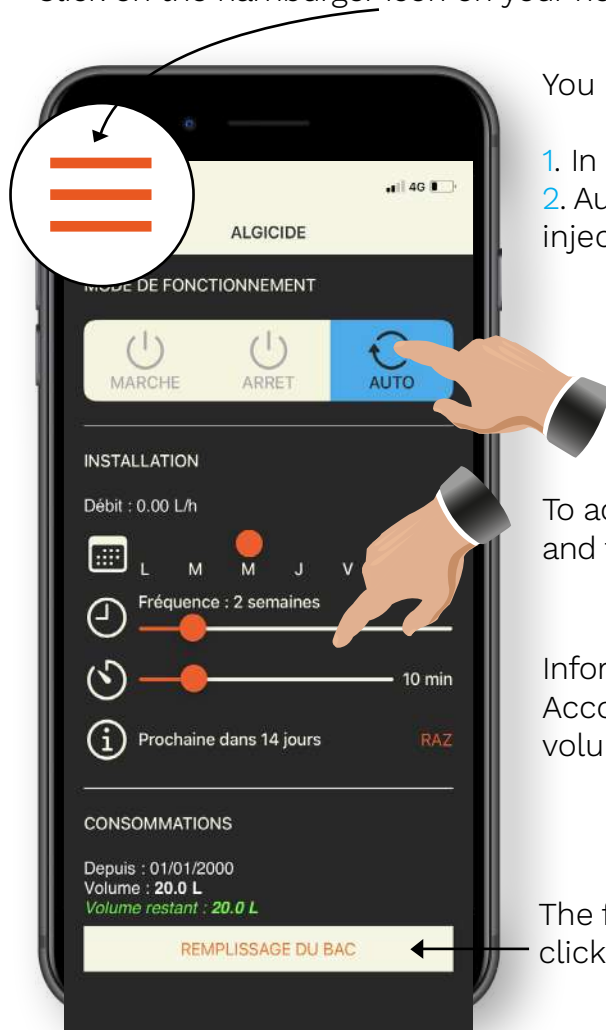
Click on the hamburger icon on your ho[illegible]

You

1. In
2. Au
injec

4G

ALGICIDE

MODE DE FONCTIONNEMENT

MARCHE

ARRET

AUTO

INSTALLATION

Débit : 0.00 L/h

L M M J V

Fréquence : 2 semaines

10 min

Prochaine dans 14 jours

RAZ

CONSOMMATIONS

Depuis : 01/01/2000
Volume : 20.0 L
Volume restant : 20.0 L

REMPLISSAGE DU BAC

To ac
and t

Infor
Acco
volu

The f
click